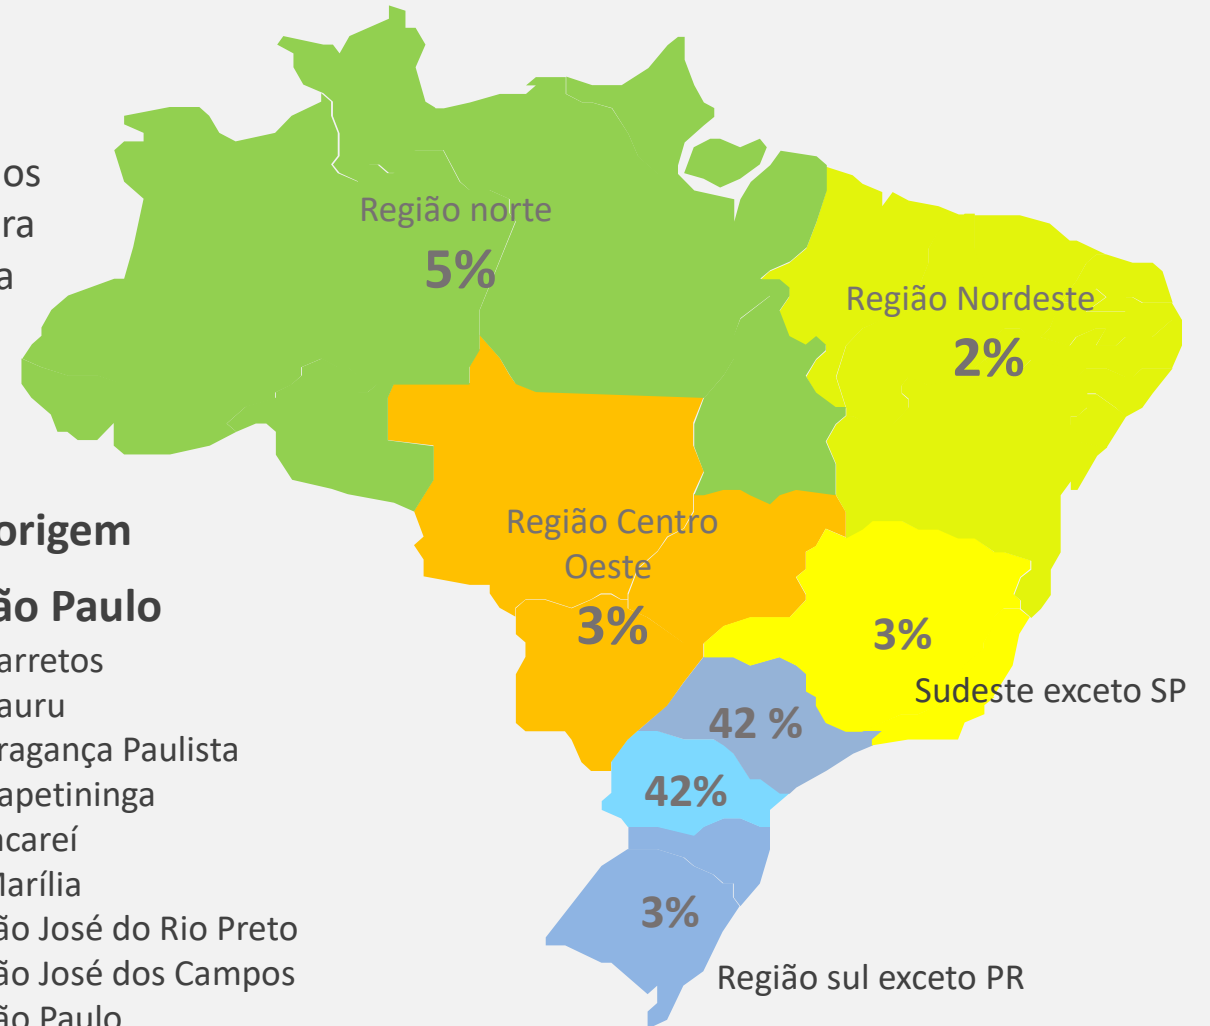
os
ra
a

origem

ão Paulo
arretos
auru
ragança Paulista
apetininga
acareí
arília
ão José do Rio Preto
ão José dos Campos
ão Paulo

Região norte
5%

Região Nordeste
2%

Região Centro Oeste
3%

3%
Sudeste exceto SP

42 %

42%

3%
Região sul exceto PR